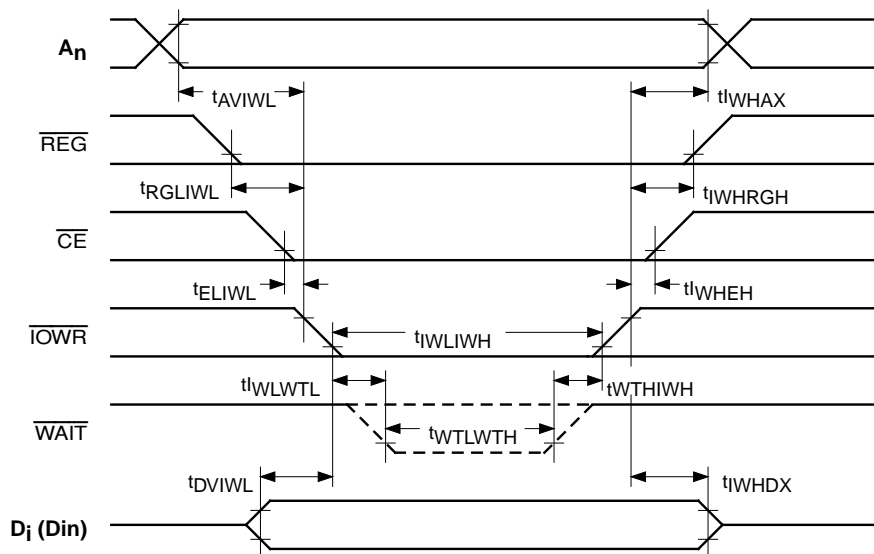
$A_n$

$t_{AVIWL}$

$tI_{WHAX}$

$\overline{REG}$

$t_{RGLIWL}$

$t_{IWHRGH}$

$\overline{CE}$

$t_{ELIWL}$

$tI_{WHEH}$

$\overline{IOWR}$

$t_{IWLIWH}$

$tI_{WLWTL}$

$t_{WTHIWH}$

$\overline{WAIT}$

$t_{WTLWTH}$

$t_{DVIWL}$

$t_{IWHDX}$

$D_i$ (Din)